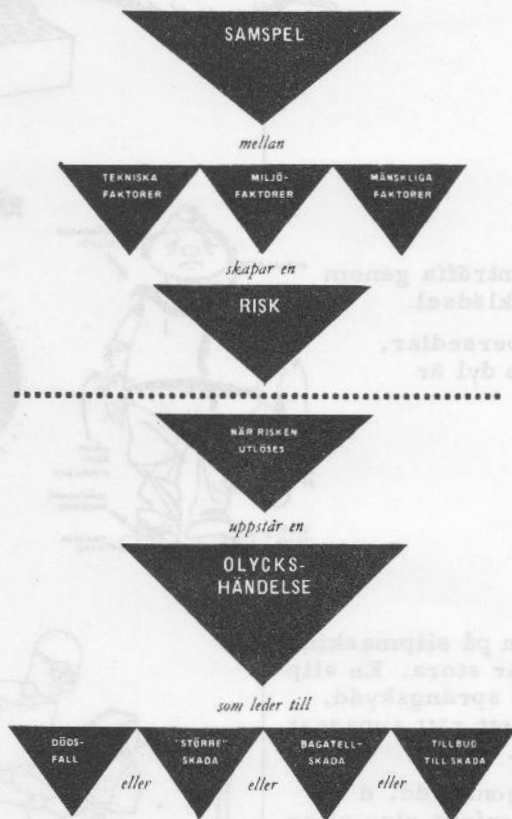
SAMSPEL

mellan

TEKNISKA FAKTORER

MILJÖ-FAKTORER

MÄNSKLIGA FAKTORER

skapar en

RISK

NÄR RISKEN UTLÖSES

uppstår en

OLYCKS-HÄNDELSE

som leder till

DÖDS-FALL

eller

"STÖRRE" SKADA

eller

BAGATELL-SKADA

eller

TILLBUD TILL SKADA